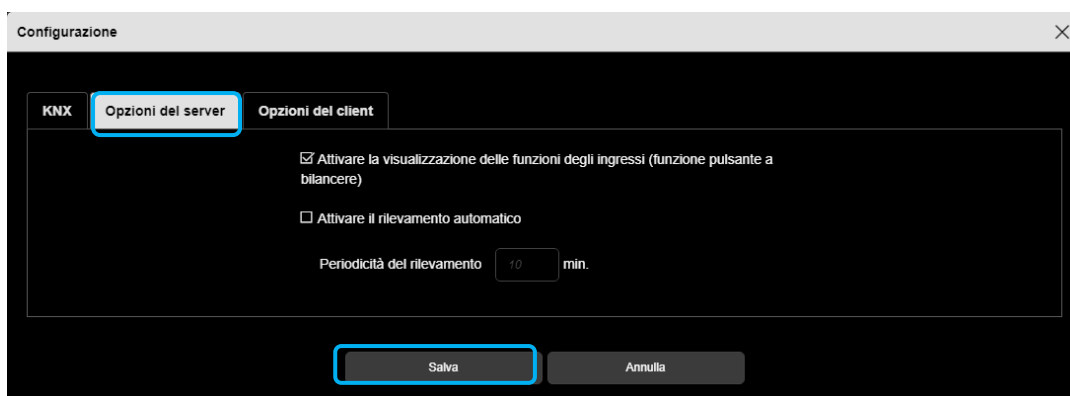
Configurazione

KNX | Opzioni del server | Opzioni del client

☑ Attivare la visualizzazione delle funzioni degli ingressi (funzione pulsante a bilancere)

☐ Attivare il rilevamento automatico

Periodicità del rilevamento 10 min.

Salva
Annulla